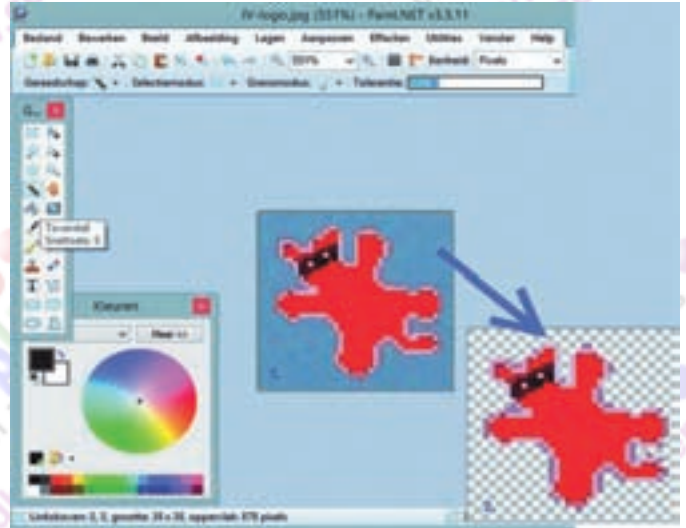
IV-logo.jpg (551%) - Paint.NET v3.5.11

Bestand Bewerken Beeld Afbeelding Lagen Aanpassen Effecten Utilities Venster Help

551%

Eenheid: Pixels

Gereedschap: Selectiemodus: Grensmodus: Tolerantie:

Toverstaf
Sneltoets: S

Kleuren

Meer >>

Linksboven: 0, 0, grootte: 39 x 36, oppervlak: 878 pixels